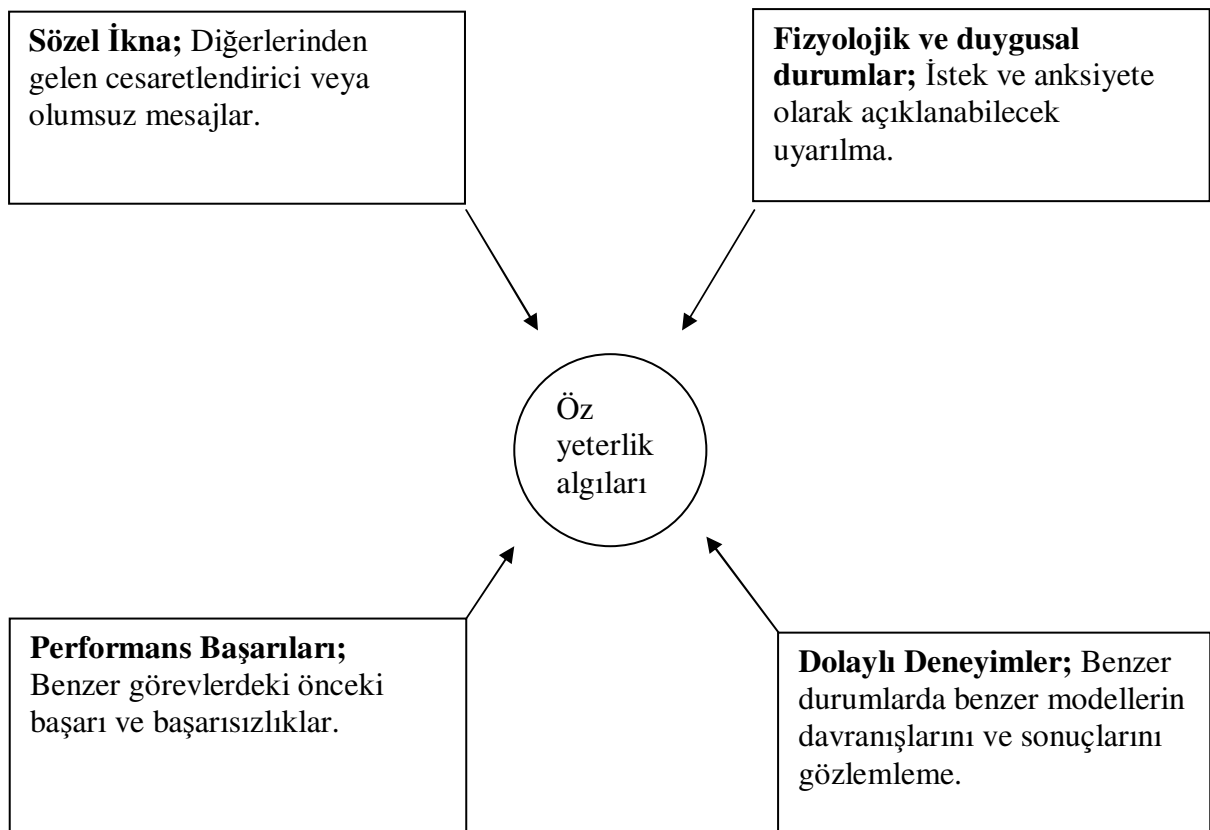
**Sözel İkna;** Diğerlerinden gelen cesaretlendirici veya olumsuz mesajlar.

**Fizyolojik ve duygusal durumlar;** İstek ve anksiyete olarak açıklanabilecek uyarılma.

Öz yeterlik algıları

**Performans Başarıları;** Benzer görevlerdeki önceki başarı ve başarısızlıklar.

**Dolaylı Deneyimler;** Benzer durumlarda benzer modellerin davranışlarını ve sonuçlarını gözlemleme.